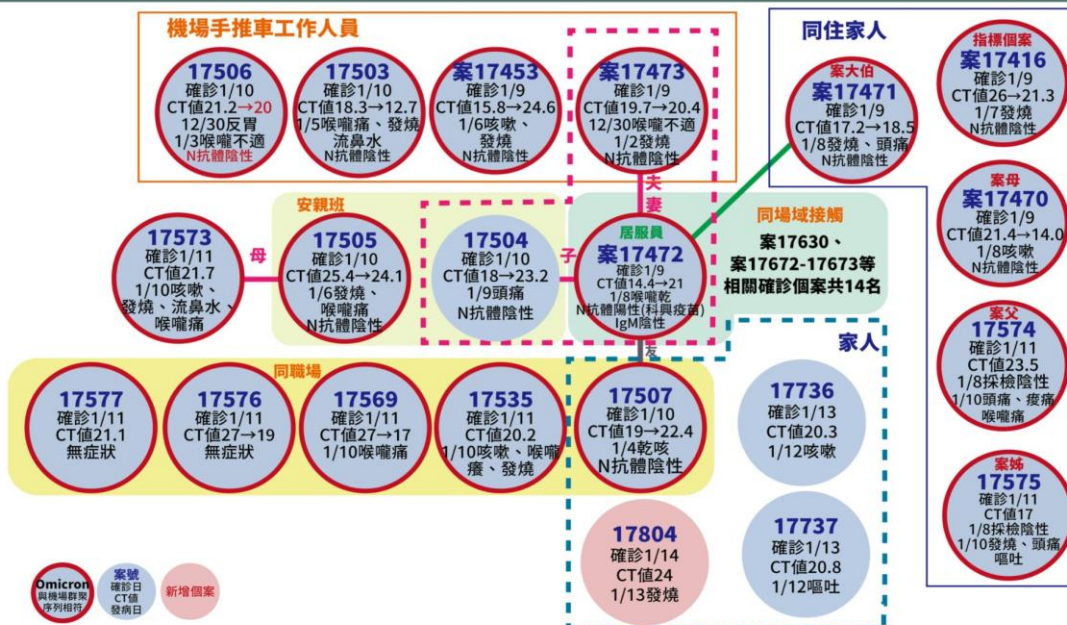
機場手推車工作人員

17506
確診1/10
CT值21.2→20
12/30反胃
1/3喉嚨不適
N抗體陰性

17503
確診1/10
CT值18.3→12.7
1/5喉嚨痛、發燒
流鼻水
N抗體陰性

案17453
確診1/9
CT值15.8→24.6
1/6咳嗽、
發燒
N抗體陰性

案17473
確診1/9
CT值19.7→20.4
12/30喉嚨不適
1/2發燒
N抗體陰性

夫
妻

同住家人

案大伯
案17471
確診1/9
CT值17.2→18.5
1/8發燒、頭痛
N抗體陰性

指標個案
案17416
確診1/9
CT值26→21.3
1/7發燒
N抗體陰性

案母
案17470
確診1/9
CT值21.4→14.0
1/8咳嗽
N抗體陰性

安親班

17573
確診1/11
CT值21.7
1/10咳嗽、
發燒、流鼻水、
喉嚨痛

母

17505
確診1/10
CT值25.4→24.1
1/6發燒、
喉嚨痛
N抗體陰性

17504
確診1/10
CT值18→23.2
1/9頭痛
N抗體陰性

子

居服員
案17472
確診1/9
CT值14.4→21
1/8喉嚨乾
N抗體陽性(科興疫苗)
IgM陰性

同場域接觸
案17630、
案17672-17673等
相關確診個案共14名

友

家人

案父
17574
確診1/11
CT值23.5
1/8採檢陰性
1/10頭痛、痠痛
喉嚨痛

同職場

17577
確診1/11
CT值21.1
無症狀

17576
確診1/11
CT值27→19
無症狀

17569
確診1/11
CT值27→17
1/10喉嚨痛

17535
確診1/11
CT值20.2
1/10咳嗽、喉嚨
癢、發燒

17507
確診1/10
CT值19→22.4
1/4乾咳
N抗體陰性

17736
確診1/13
CT值20.3
1/12咳嗽

案姊
17575
確診1/11
CT值17
1/8採檢陰性
1/10發燒、頭痛
嘔吐

17804
確診1/14
CT值24
1/13發燒

17737
確診1/13
CT值20.8
1/12嘔吐

Omicron
與機場群聚
序列相符

案號
確診日
CT值
發病日

新增個案